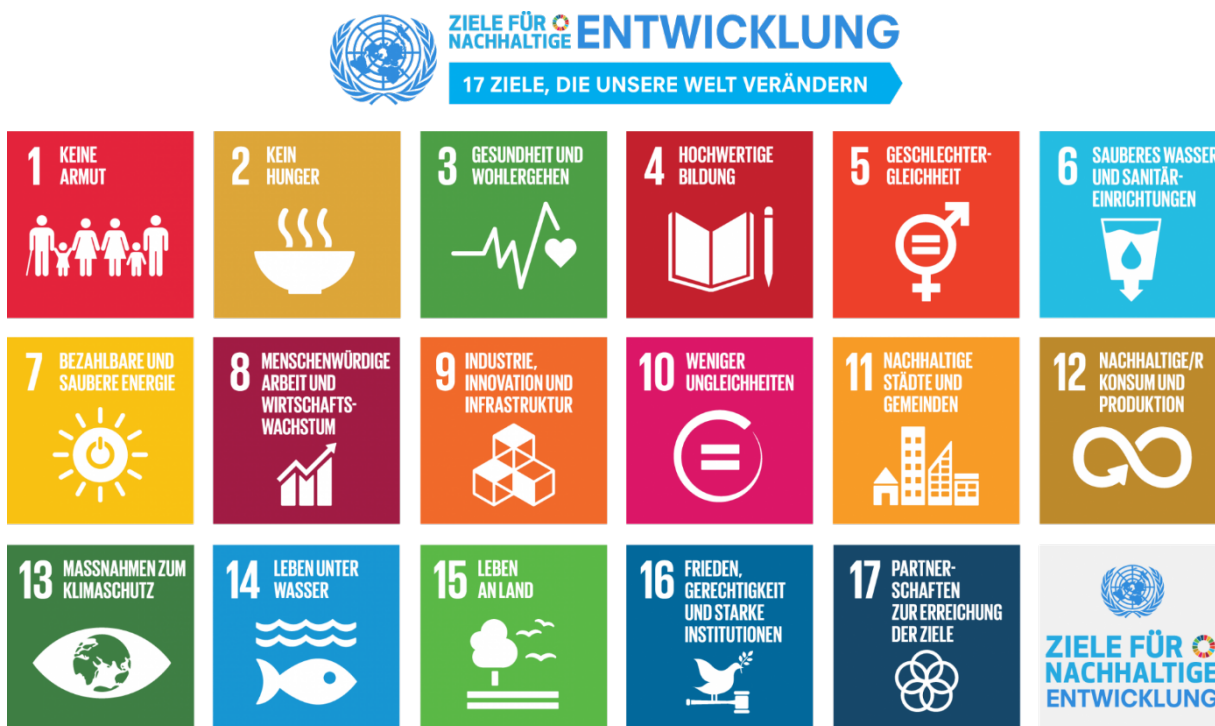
ZIELE FÜR NACHHALTIGE ENTWICKLUNG

17 ZIELE, DIE UNSERE WELT VERÄNDERN

1 KEINE ARMUT

2 KEIN HUNGER

3 GESUNDHEIT UND WOHLERGEHEN

4 HOCHWERTIGE BILDUNG

5 GESCHLECHTER-GLEICHHEIT

6 SAUBERES WASSER UND SANITÄR-EINRICHTUNGEN

7 BEZAHLBARE UND SAUBERE ENERGIE

8 MENSCHENWÜRDIGE ARBEIT UND WIRTSCHAFTS-WACHSTUM

9 INDUSTRIE, INNOVATION UND INFRASTRUKTUR

10 WENIGER UNGLEICHHEITEN

11 NACHHALTIGE STÄDTE UND GEMEINDEN

12 NACHHALTIGE/R KONSUM UND PRODUKTION

13 MASSNAHMEN ZUM KLIMASCHUTZ

14 LEBEN UNTER WASSER

15 LEBEN AN LAND

16 FRIEDEN, GERECHTIGKEIT UND STARKE INSTITUTIONEN

17 PARTNER-SCHAFTEN ZUR ERREICHUNG DER ZIELE

ZIELE FÜR NACHHALTIGE ENTWICKLUNG